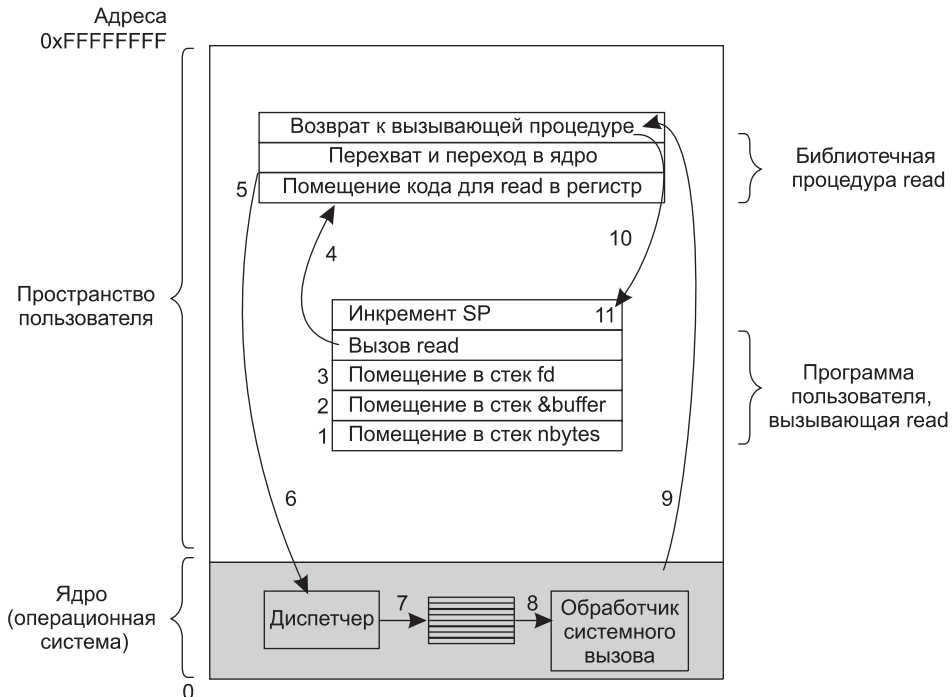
Адреса
0xFFFFFFFF

Возврат к вызывающей процедуре
Перехват и переход в ядро
5 Помещение кода для read в регистр

Библиотечная процедура read

10

4

Пространство пользователя

Инкремент SP 11
Вызов read
3 Помещение в стек fd
2 Помещение в стек &buffer
1 Помещение в стек nbytes

Программа пользователя, вызывающая read

6

9

Ядро (операционная система)

Диспетчер 7 8 Обработчик системного вызова

0